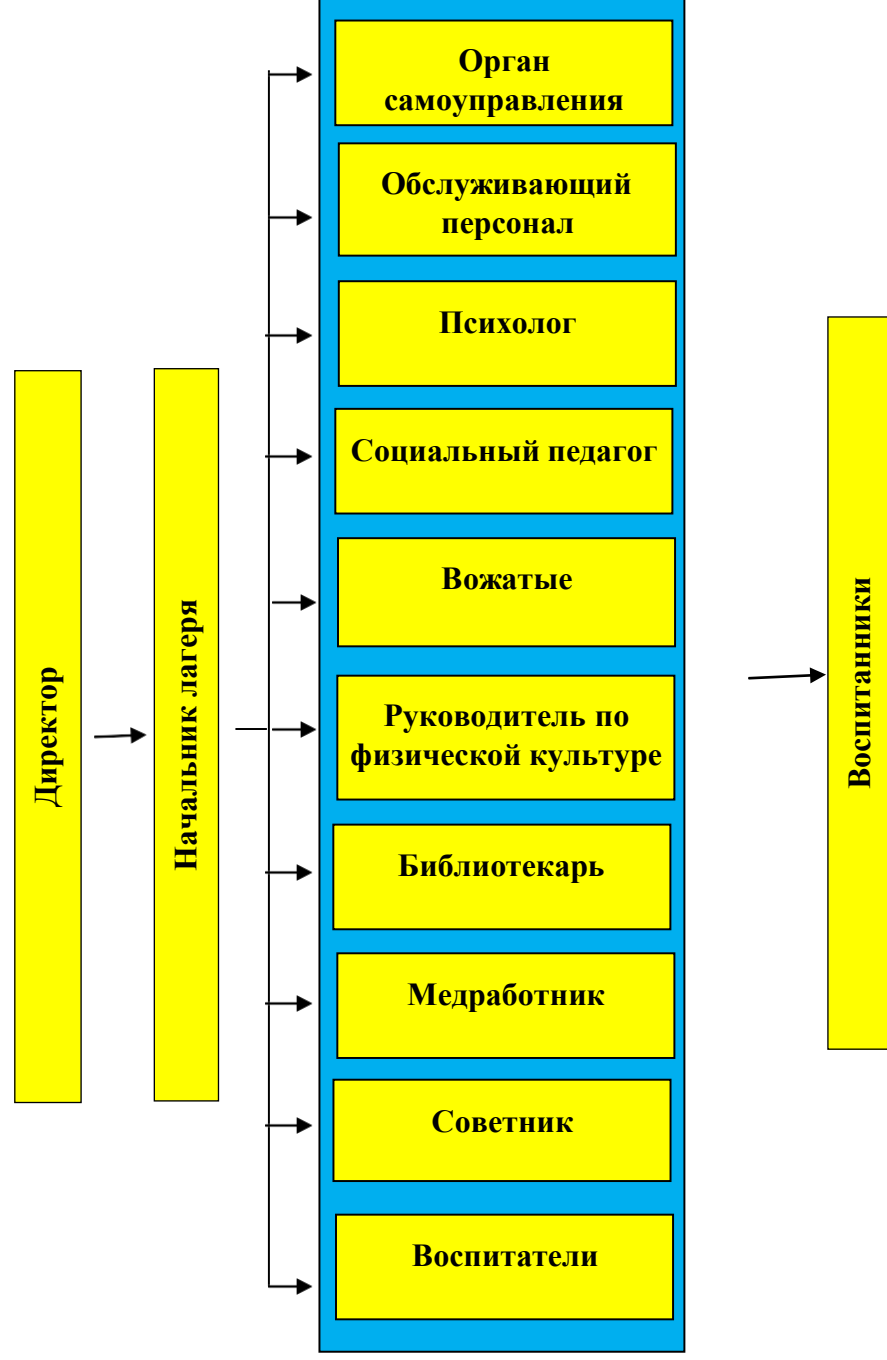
Директор

Начальник лагеря

Орган самоуправления

Обслуживающий персонал

Психолог

Социальный педагог

Вожатые

Руководитель по физической культуре

Библиотекарь

Медработник

Советник

Воспитатели

Воспитанники